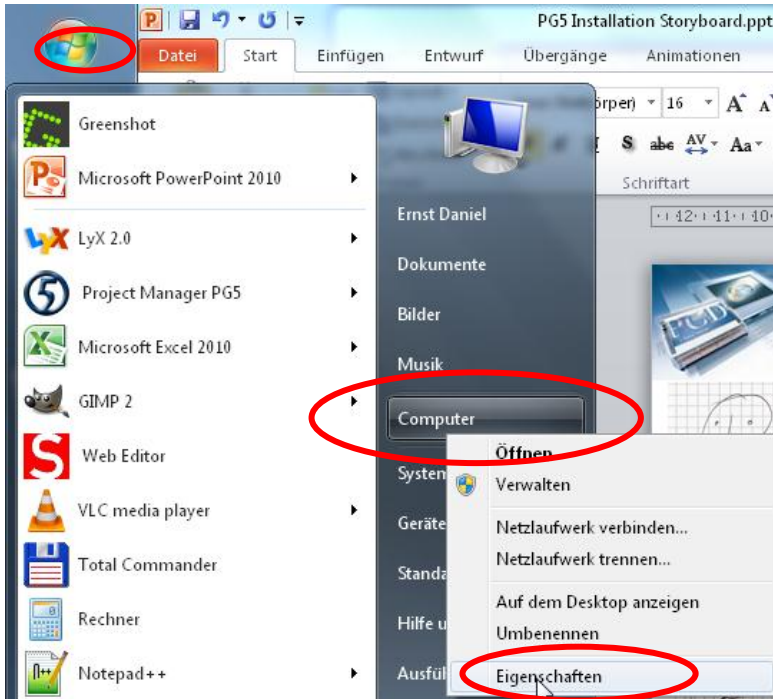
PG5 Installation Storyboard.ppt

Datei Start Einfügen Entwurf Übergänge Animationen

örper) 16

S abc AV Aa

Schriftart

Greenshot
Microsoft PowerPoint 2010
LyX 2.0
Project Manager PG5
Microsoft Excel 2010
GIMP 2
Web Editor
VLC media player
Total Commander
Rechner
Notepad++

Ernst Daniel
Dokumente
Bilder
Musik
Computer
System
Geräte
Standa
Hilfe u
Ausfül

Öffnen
Verwalten
Netzlaufwerk verbinden...
Netzlaufwerk trennen...
Auf dem Desktop anzeigen
Umbenennen
Eigenschaften